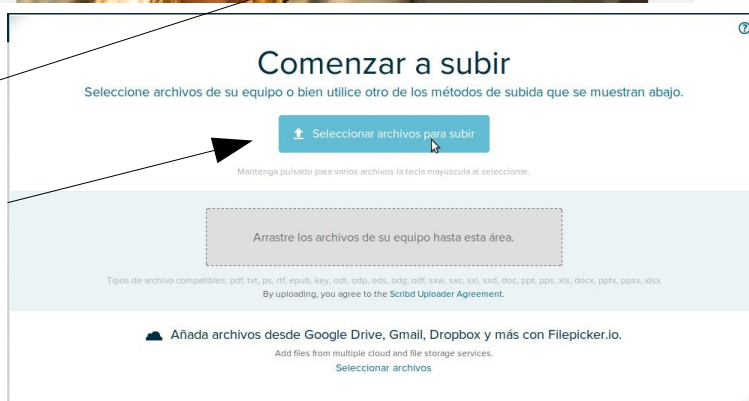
Comenzar a subir

Seleccione archivos de su equipo o bien utilice otro de los métodos de subida que se muestran abajo.

Seleccionar archivos para subir

Mantenga pulsado para varios archivos la tecla mayúscula al seleccionar.

Arrastre los archivos de su equipo hasta esta área.

Tipos de archivo compatibles: pdf, txt, ps, rtf, epub, key, odt, odp, ods, odg, odf, sxw, sxc, sxi, sxd, doc, ppt, pps, xls, docx, pptx, ppsx, xlsx

By uploading, you agree to the Scribd Uploader Agreement.

Añada archivos desde Google Drive, Gmail, Dropbox y más con Filepicker.io.

Add files from multiple cloud and file storage services.

Seleccionar archivos